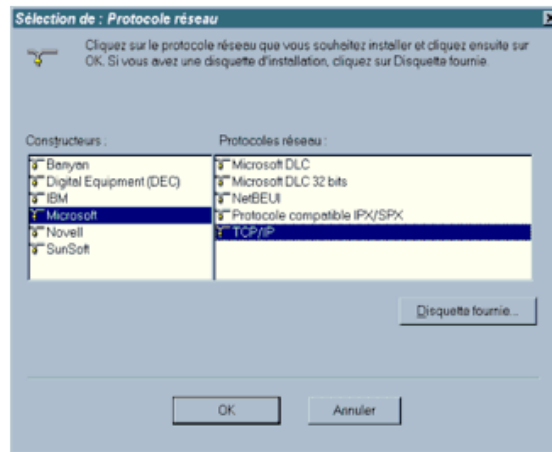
Sélection de : Protocole réseau

Cliquez sur le protocole réseau que vous souhaitez installer et cliquez ensuite sur OK. Si vous avez une disquette d'installation, cliquez sur Disquette fournie.

Constructeurs :

Banyan
Digital Equipment (DEC)
IBM
Microsoft
Novell
SunSoft

Protocoles réseau :

Microsoft DLC
Microsoft DLC 32 bits
NetBEUI
Protocole compatible IPX/SPX
TCP/IP

Disquette fournie...

OK

Annuler